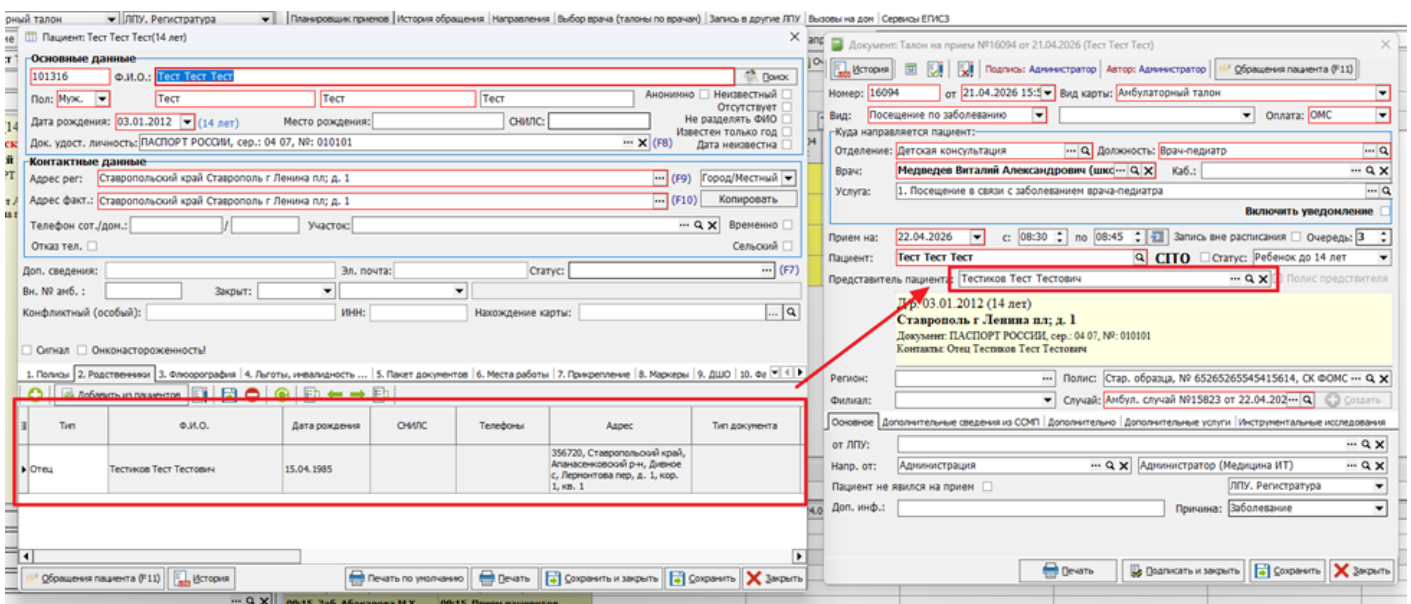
рный талон | ЛПУ. Регистратура | Планировщик приемов | История обращения | Направления | Выбор врача (талоны по врачам) | Запись в другие ЛПУ | Вызовы на дом | Сервисы ЕГИСЗ

Пациент: Тест Тест Тест(14 лет)

Основные данные
101316 Ф.И.О.: Тест Тест Тест Поиск
Пол: Муж. Тест Тест Тест Анонимно Неизвестный
Отсутствует
Дата рождения: 03.01.2012 (14 лет) Место рождения: СНИЛС: Не разделять ФИО
Известен только год
Док. удост. личность: ПАСПОРТ РОССИИ, сер.: 04 07, №: 010101 (F8) Дата неизвестна

Контактные данные
Адрес рег: Ставропольский край Ставрополь г Ленина пл; д. 1 (F9) Город/Местный
Адрес факт.: Ставропольский край Ставрополь г Ленина пл; д. 1 (F10) Копировать
Телефон сот./дом.: / Участок: Временно
Отказ тел. Сельский

Доп. сведения: Эл. почта: Статус: (F7)
Вн. № амб. : Закрыт:
Конфликтный (особый): ИНН: Нахождение карты:

Сигнал Онконастороженность!

1. Полисы | 2. Родственники | 3. Флюорография | 4. Льготы, инвалидность ... | 5. Пакет документов | 6. Места работы | 7. Прикрепление | 8. Маркеры | 9. ДШО | 10. Ф

Добавить из пациентов

| Тип | Ф.И.О. | Дата рождения | СНИЛС | Телефоны | Адрес | Тип документа |
|---|---|---|---|---|---|---|
| Отец | Тестиков Тест Тестович | 15.04.1985 | | | 356720, Ставропольский край, Апанасенковский р-н, Дивное с, Лермонтова пер, д. 1, кор. 1, кв. 1 | |

Обращения пациента (F11) | История | Печать по умолчанию | Печать | Сохранить и закрыть | Сохранить | Закрыть

Документ: Талон на прием №16094 от 21.04.2026 (Тест Тест Тест)

История | Подпись: Администратор | Автор: Администратор | Обращения пациента (F11)
Номер: 16094 от 21.04.2026 15:5 Вид карты: Амбулаторный талон
Вид: Посещение по заболеванию Оплата: ОМС
Куда направляется пациент:
Отделение: Детская консультация Должность: Врач-педиатр
Врач: Медведев Виталий Александрович (шкс Каб.:
Услуга: 1. Посещение в связи с заболеванием врача-педиатра
Включить уведомление
Прием на: 22.04.2026 с: 08:30 по 08:45 Запись вне расписания Очередь: 3
Пациент: Тест Тест Тест CITO Статус: Ребенок до 14 лет
Представитель пациента: Тестиков Тест Тестович Полис представителя
Д.р. 03.01.2012 (14 лет)
Ставрополь г Ленина пл; д. 1
Документ: ПАСПОРТ РОССИИ, сер.: 04 07, №: 010101
Контакты: Отец Тестиков Тест Тестович
Регион: Полис: Стар. образца, № 65265265545415614, СК ФОМС
Филиал: Случай: Амбул. случай №15823 от 22.04.202 Создать
Основное | Дополнительные сведения из ССМП | Дополнительно | Дополнительные услуги | Инструментальные исследования
от ЛПУ:
Напр. от: Администрация Администратор (Медицина ИТ)
Пациент не явился на прием ЛПУ. Регистратура
Доп. инф.: Причина: Заболевание

Печать | Подписать и закрыть | Сохранить | Закрыть